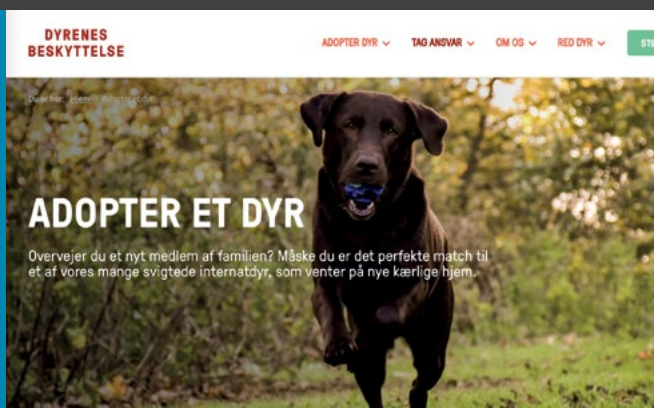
DYRENES BESKYTTELSE

ADOPTER DYR TAG ANSVAR OM OS RED DYR ST

Du er her: Hjem / Adopter dyr

ADOPTER ET DYR

Overvejer du et nyt medlem af familien? Måske du er det perfekte match til et af vores mange svigtede internatdyr, som venter på nye kærlige hjem.